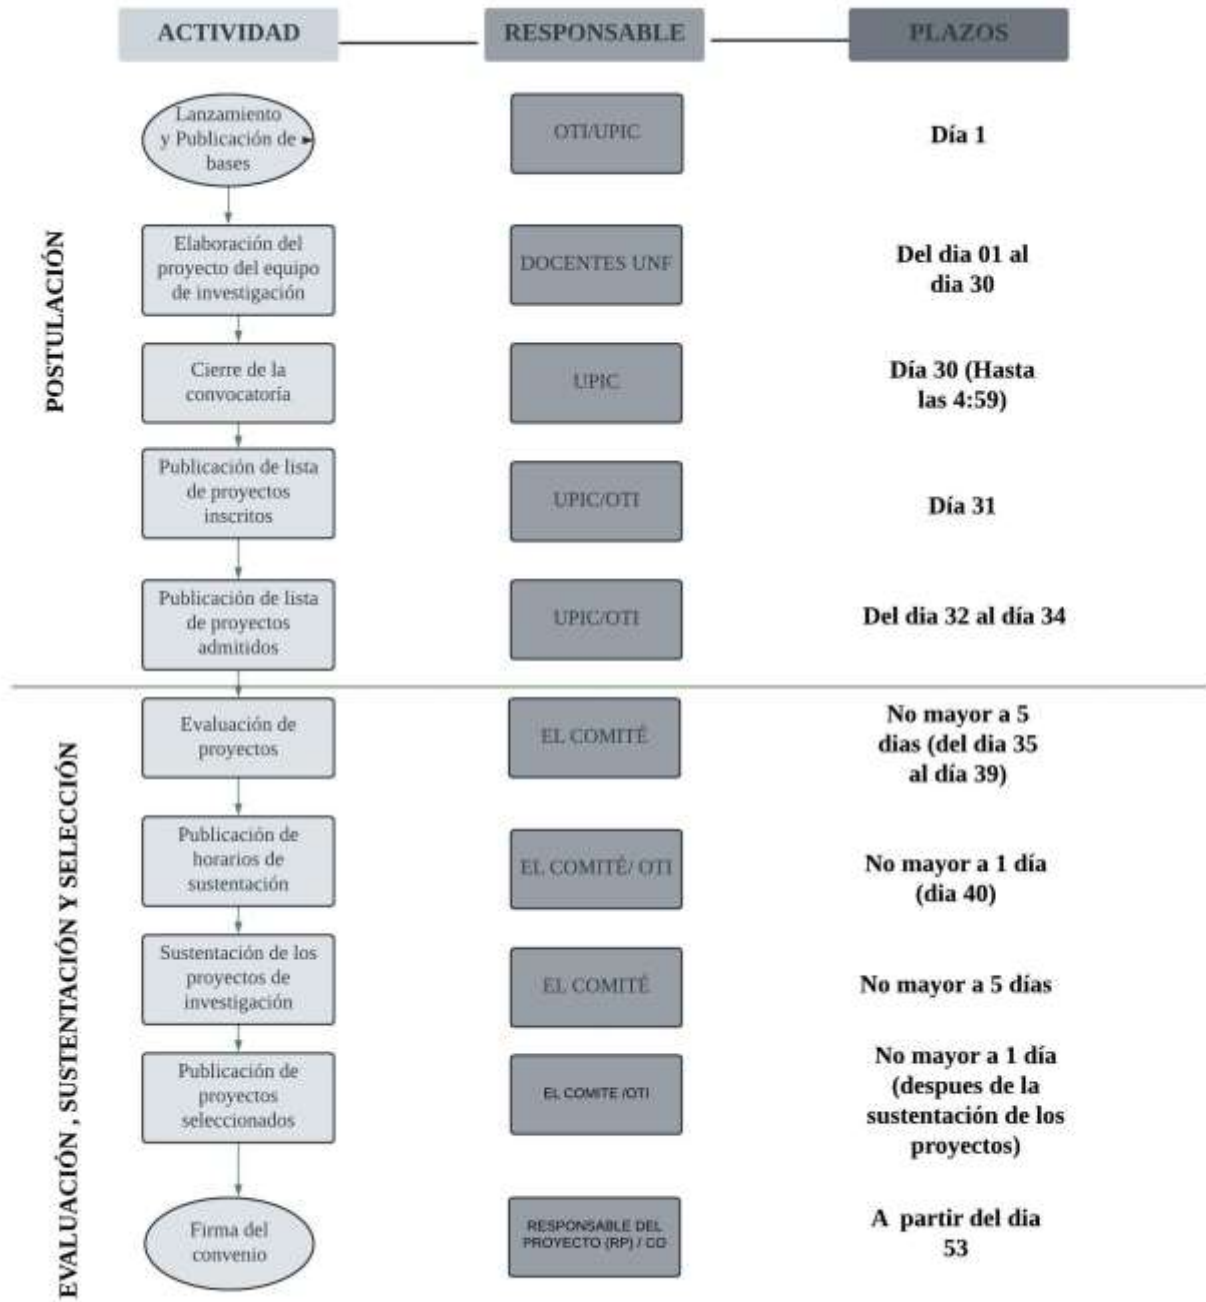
ACTIVIDAD
RESPONSABLE
PLAZOS

POSTULACIÓN

Lanzamiento y Publicación de bases
OTI/UPIC
Día 1

Elaboración del proyecto del equipo de investigación
DOCENTES UNF
Del dia 01 al dia 30

Cierre de la convocatoria
UPIC
Día 30 (Hasta las 4:59)

Publicación de lista de proyectos inscritos
UPIC/OTI
Día 31

Publicación de lista de proyectos admitidos
UPIC/OTI
Del dia 32 al día 34

EVALUACIÓN , SUSTENTACIÓN Y SELECCIÓN

Evaluación de proyectos
EL COMITÉ
No mayor a 5 dias (del dia 35 al día 39)

Publicación de horarios de sustentación
EL COMITÉ/ OTI
No mayor a 1 día (dia 40)

Sustentación de los proyectos de investigación
EL COMITÉ
No mayor a 5 días

Publicación de proyectos seleccionados
EL COMITE /OTI
No mayor a 1 día (despues de la sustentación de los proyectos)

Firma del convenio
RESPONSABLE DEL PROYECTO (RP) / CO
A partir del dia 53